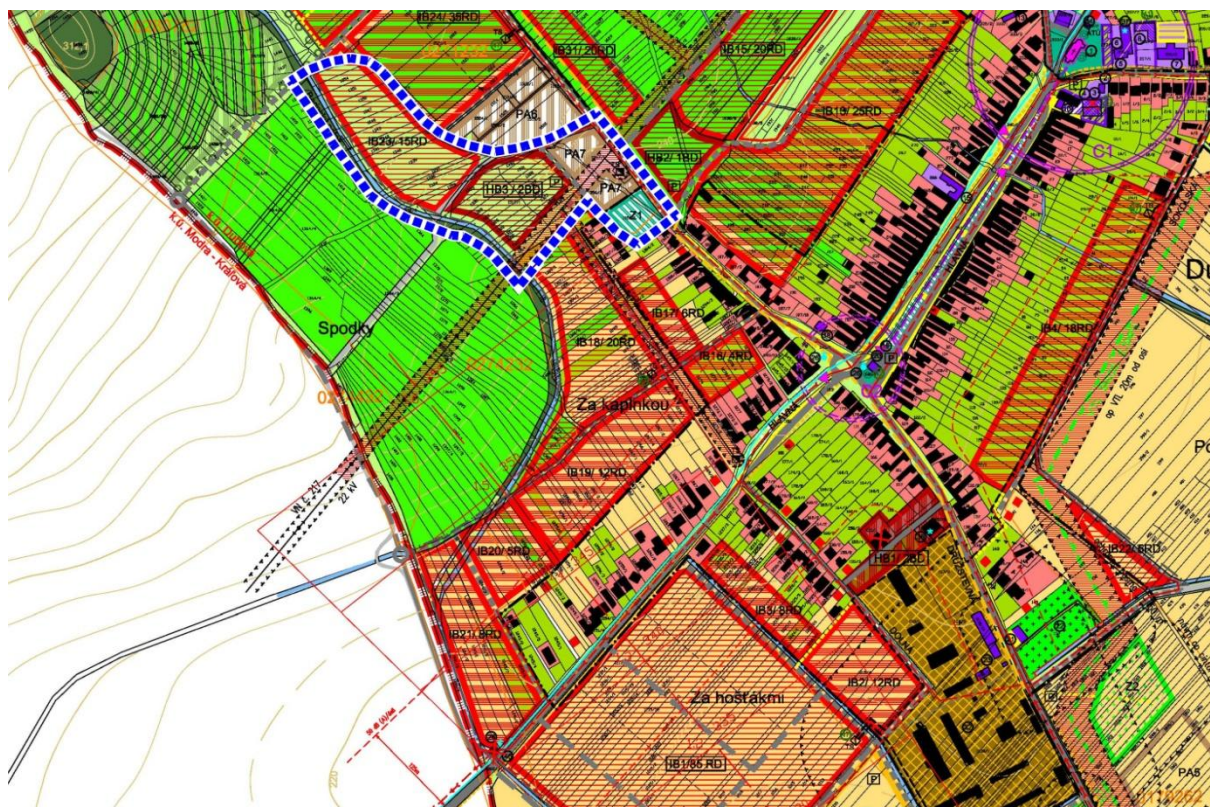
IB24/ 35RD
IB31/ 20RD
IB15/ 20RD
PA8
IB23/ 15RD
PA7
IB2/ 1BD
IB19/ 25RD
IB5/ 2BD
PA7
Z1
k.ú. Modra - Kráľová
Spodky
IB17/ 6RD
IB18/ 20RD
IB16/ 4RD
IB4/ 18RD
Za kaplnkou
Du
IB19/ 12RD
22 kV
IB20/ 5RD
IB1/ 3BD
IB12/ 6RD
Po
IB3/ 8RD
IB21/ 8RD
IB2/ 12RD
Za hošťákmi
IB1/ 85 RD
Z2
PA5
P
C1